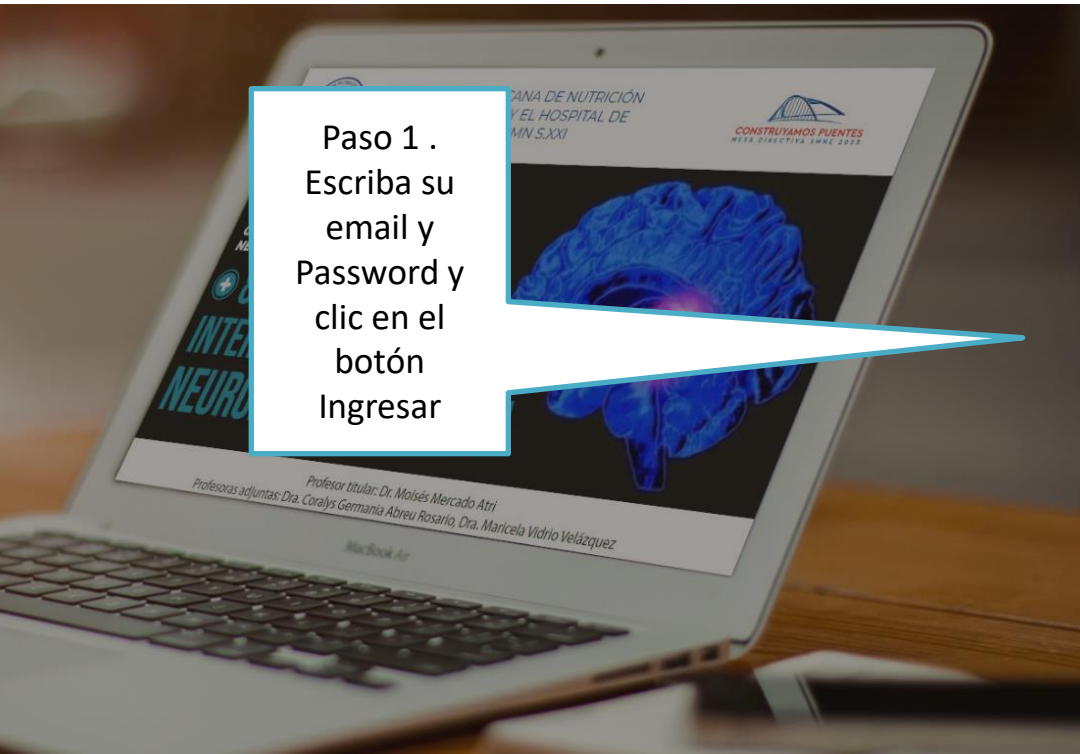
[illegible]CANA DE NUTRICIÓN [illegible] Y EL HOSPITAL DE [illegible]MN S.XXI

CONSTRUYAMOS PUENTES
MESA DIRECTIVA SMNE 2023

Paso 1 . Escriba su email y Password y clic en el botón Ingresar

INTE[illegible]
NEUR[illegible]

Profesor titular: Dr. Moisés Mercado Atri
Profesoras adjuntas: Dra. Coralys Germania Abreu Rosario, Dra. Maricela Vidrio Velázquez

MacBook Air